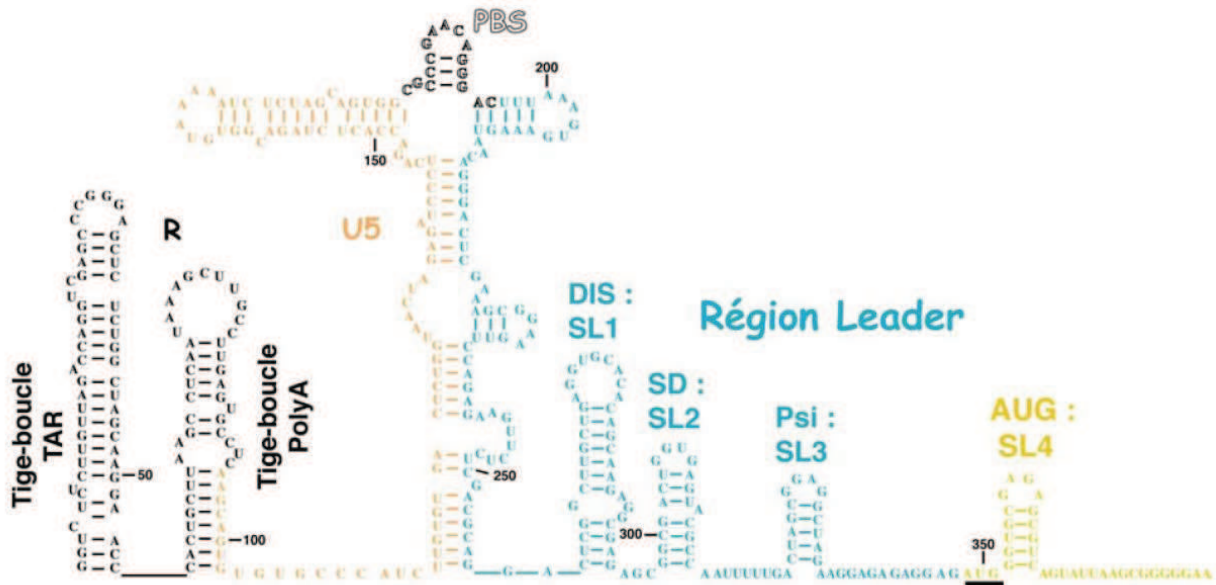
PBS

200

150

R

U5

DIS :
SL1

Région Leader

SD :
SL2

Psi :
SL3

AUG :
SL4

Tige-boucle
TAR

Tige-boucle
PolyA

50

100

250

300

350

U G U G U G C C C A U C

A G C

A A U U U U U G A

A A G G A G A G A G G A G

A U G

A G U A U U A A G C G G G G G A A